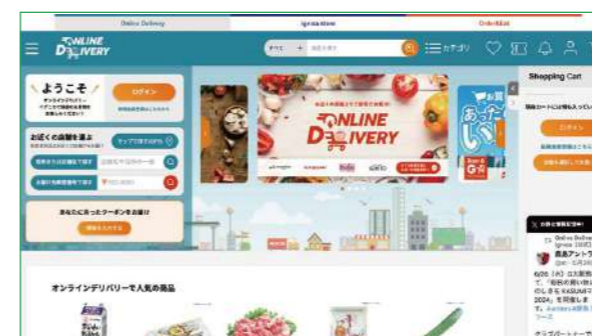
Online Delivery | Ignica store | OrderMart

ONLINE DELIVERY

カテゴリ

ようこそ

ログイン

お近くの店舗を選ぶ

マップで探す

あなたにあったクーポンをお届け

ONLINE DELIVERY

Shopping Cart

ログイン

オンラインデリバリーで人気の商品

Online Delivery